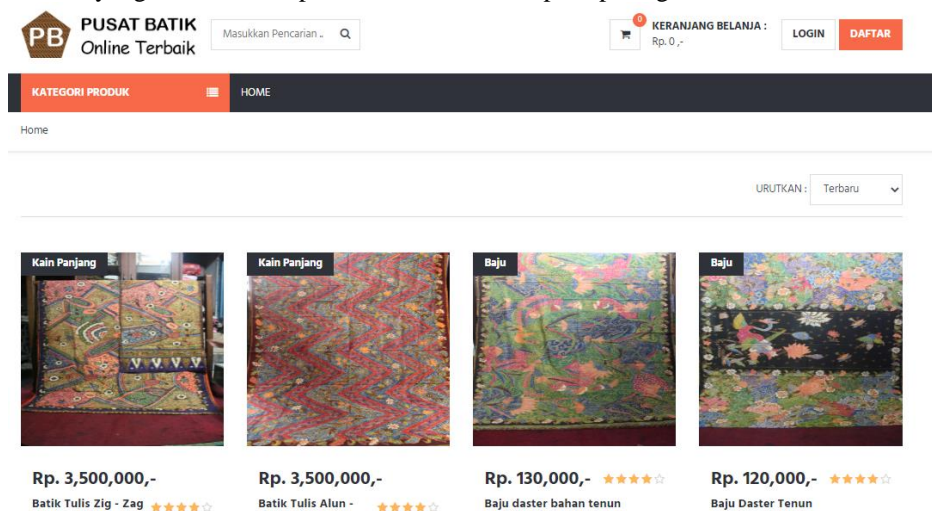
PB PUSAT BATIK Online Terbaik

Masukkan Pencarian ..

0 KERANJANG BELANJA : Rp. 0 ,-

LOGIN

DAFTAR

KATEGORI PRODUK

HOME

Home

URUTKAN : Terbaru

Kain Panjang

Kain Panjang

Baju

Baju

Rp. 3,500,000,-
Batik Tulis Zig - Zag

Rp. 3,500,000,-
Batik Tulis Alun -

Rp. 130,000,-
Baju daster bahan tenun

Rp. 120,000,-
Baju Daster Tenun